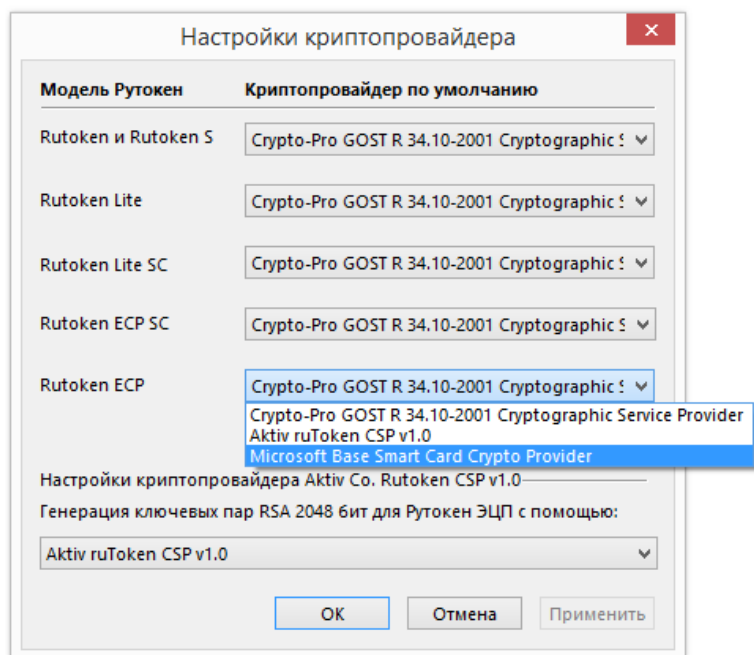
Настройки криптопровайдера

| Модель Рутокен | Криптопровайдер по умолчанию |
|---|---|
| Rutoken и Rutoken S | Crypto-Pro GOST R 34.10-2001 Cryptographic S |
| Rutoken Lite | Crypto-Pro GOST R 34.10-2001 Cryptographic S |
| Rutoken Lite SC | Crypto-Pro GOST R 34.10-2001 Cryptographic S |
| Rutoken ECP SC | Crypto-Pro GOST R 34.10-2001 Cryptographic S |
| Rutoken ECP | Crypto-Pro GOST R 34.10-2001 Cryptographic S |

Crypto-Pro GOST R 34.10-2001 Cryptographic Service Provider
Aktiv ruToken CSP v1.0
Microsoft Base Smart Card Crypto Provider

Настройки криптопровайдера Aktiv Co. Rutoken CSP v1.0

Генерация ключевых пар RSA 2048 бит для Рутокен ЭЦП с помощью:

Aktiv ruToken CSP v1.0

OK Отмена Применить